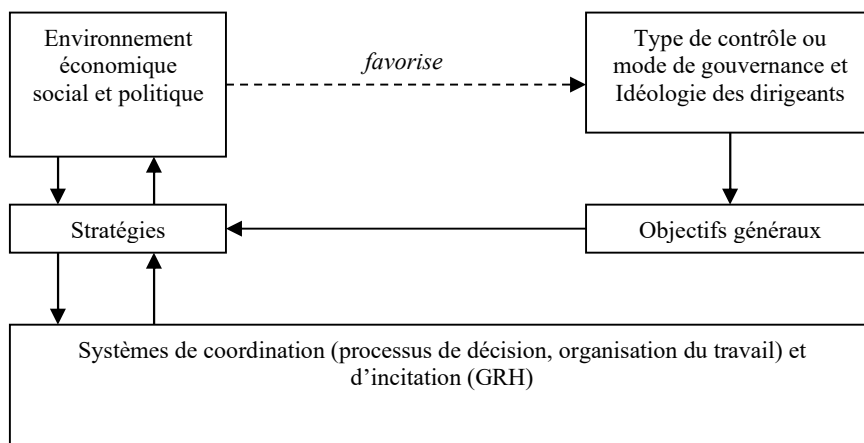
Environnement économique social et politique

*favorise*

Type de contrôle ou mode de gouvernance et Idéologie des dirigeants

Stratégies

Objectifs généraux

Systèmes de coordination (processus de décision, organisation du travail) et d'incitation (GRH)